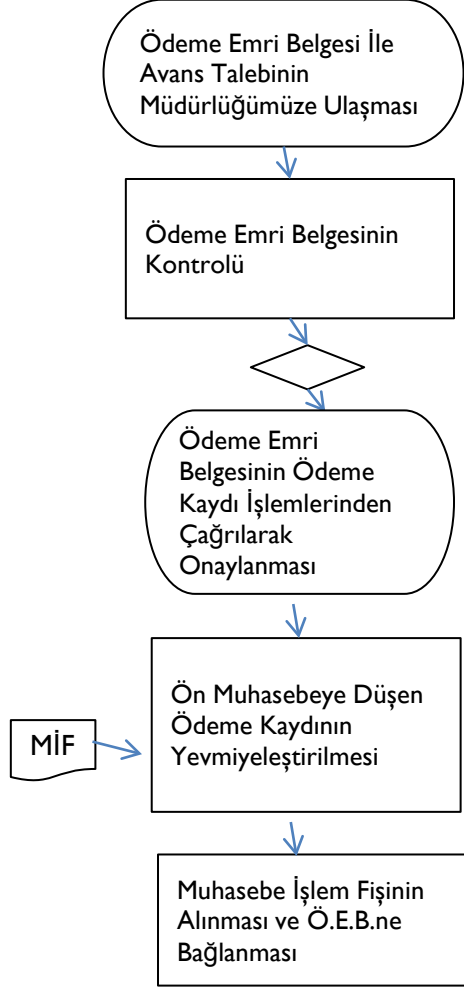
Ödeme Emri Belgesi İle Avans Talebinin Müdürlüğümüze Ulaşması

Ödeme Emri Belgesinin Kontrolü

Ödeme Emri Belgesinin Ödeme Kaydı İşlemlerinden Çağrılarak Onaylanması

MİF

Ön Muhasebeye Düşen Ödeme Kaydının Yevmiyeleştirilmesi

Muhasebe İşlem Fişinin Alınması ve Ö.E.B.ne Bağlanması